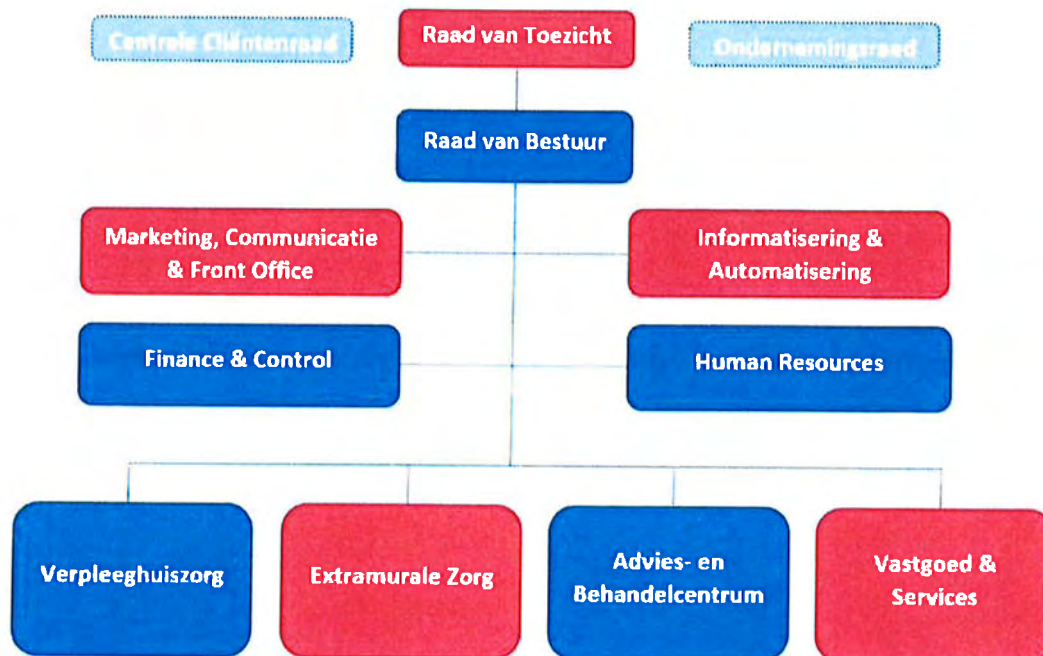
Centrale Cliëntenraad

Raad van Toezicht

Ondernemingsraad

Raad van Bestuur

Marketing, Communicatie & Front Office

Informatisering & Automatisering

Finance & Control

Human Resources

Verpleeghuiszorg

Extramurale Zorg

Advies- en Behandelcentrum

Vastgoed & Services